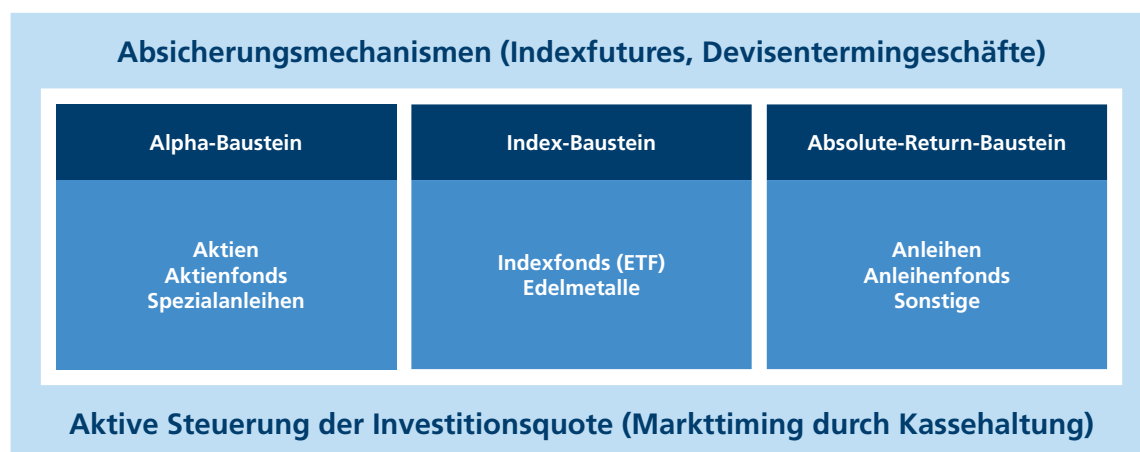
Absicherungsmechanismen (Indexfutures, Devisentermingeschäfte)

Alpha-Baustein

Aktien
Aktienfonds
Spezialanleihen

Index-Baustein

Indexfonds (ETF)
Edelmetalle

Absolute-Return-Baustein

Anleihen
Anleihenfonds
Sonstige

Aktive Steuerung der Investitionsquote (Markttiming durch Kassehaltung)